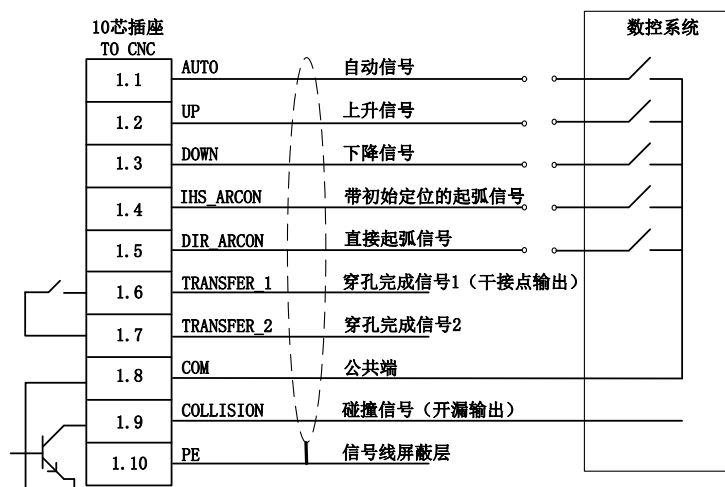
10芯插座
TO CNC

数控系统

1.1 AUTO 自动信号
1.2 UP 上升信号
1.3 DOWN 下降信号
1.4 IHS_ARCON 带初始定位的起弧信号
1.5 DIR_ARCON 直接起弧信号
1.6 TRANSFER_1 穿孔完成信号1（干接点输出）
1.7 TRANSFER_2 穿孔完成信号2
1.8 COM 公共端
1.9 COLLISION 碰撞信号（开漏输出）
1.10 PE 信号线屏蔽层